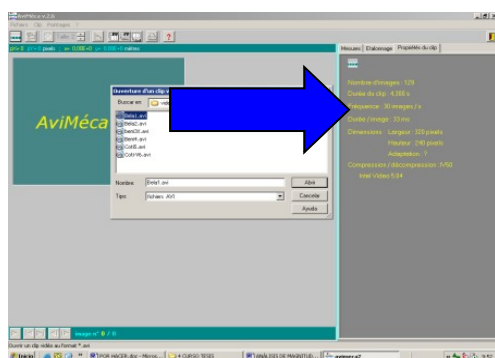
AviMéca v 2.6
Fichiers Clip Pointages ?
x= 0 y= 0 pixels x= 0,000 m y= 0,000 m mètres
AviMéca
Ouverture d'un clip vidéo
Buscar en:
Bola1.avi
Bola2.avi
Bond3t.avi
Bonh.avi
Coll5.avi
Coll Hs.avi
Nombre: Bola1.avi
Tipo: fichiers AVI
Abrir
Cancelar
Ayuda
Mesures Etalonnage Propriétés du clip
Nombre d'images : 129
Durée du clip : 4,300 s
Fréquence : 30 images / s
Durée / image : 33 ms
Dimensions : Largeur : 320 pixels
Hauteur : 240 pixels
Adaptation : 1
Compresseur / décompresseur : IV50
Intel Video 5.04
image n° 0 / 0
Ouvrir un clip vidéo au format *.avi
Inicio
POR HACER.doc - Micros...
4 CURSO TESIS
ANÁLISIS DE MAGNITUD...
avimeca2